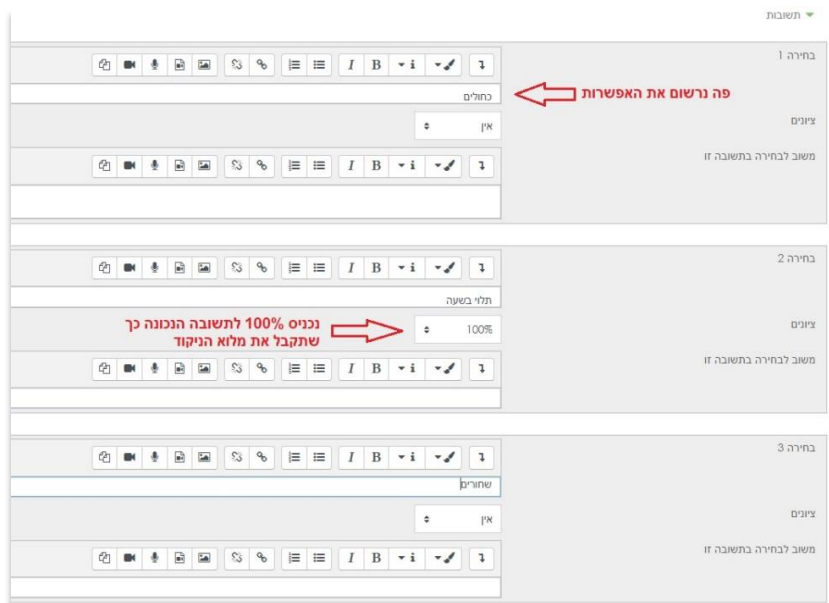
תשובות

בחירה 1

כחולים

פה נרשום את האפשרות

ציונים

אין

משוב לבחירה בתשובה זו

בחירה 2

תלוי בשעה

ציונים

100%

נכניס 100% לתשובה הנכונה כך שתקבל את מלוא הניקוד

משוב לבחירה בתשובה זו

בחירה 3

שחורים

ציונים

אין

משוב לבחירה בתשובה זו